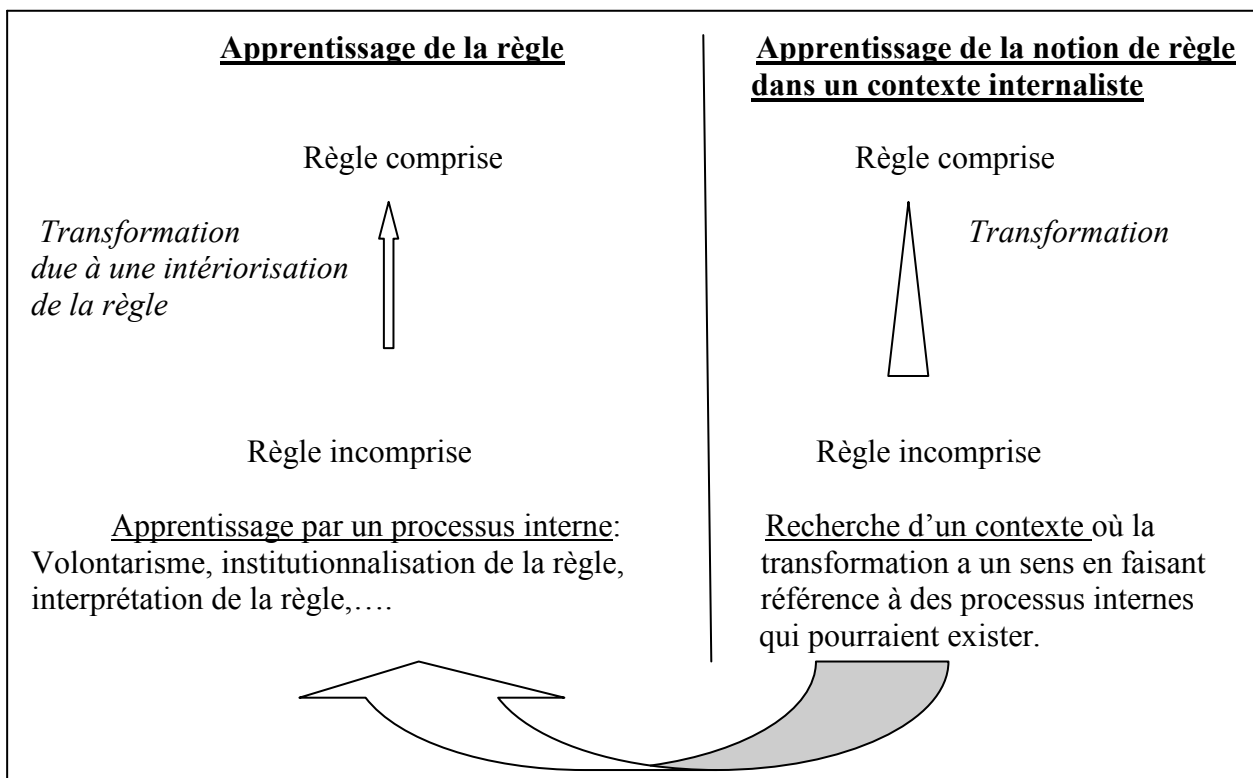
Apprentissage de la règle

Règle comprise

Transformation due à une intériorisation de la règle

Règle incomprise

Apprentissage par un processus interne: Volontarisme, institutionnalisation de la règle, interprétation de la règle,….

Apprentissage de la notion de règle dans un contexte internaliste

Règle comprise

Transformation

Règle incomprise

Recherche d'un contexte où la transformation a un sens en faisant référence à des processus internes qui pourraient exister.